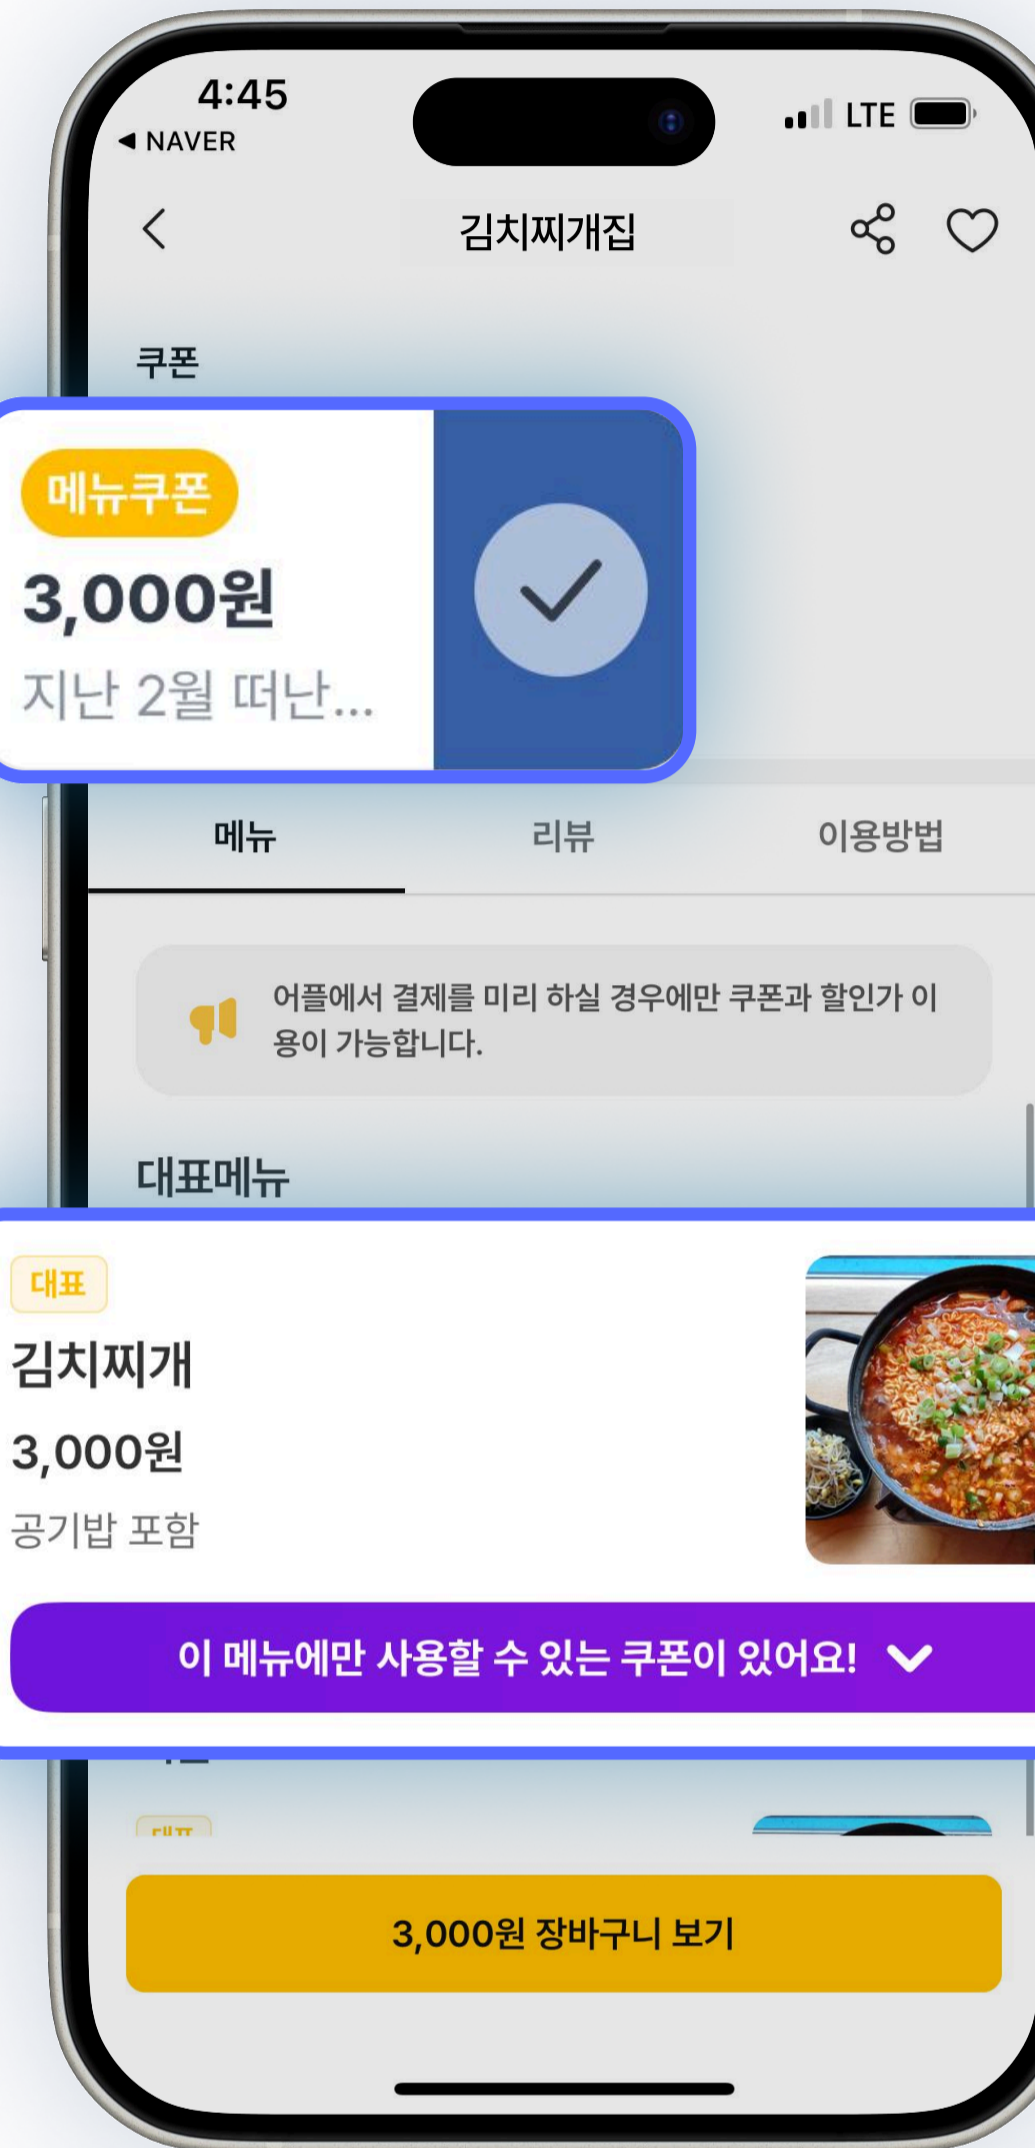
4:45
◀ NAVER
LTE

김치찌개집

쿠폰

메뉴쿠폰
3,000원
지난 2월 떠난...

메뉴
리뷰
이용방법

어플에서 결제를 미리 하실 경우에만 쿠폰과 할인가 이용이 가능합니다.

대표메뉴

대표
김치찌개
3,000원
공기밥 포함

이 메뉴에만 사용할 수 있는 쿠폰이 있어요!

3,000원 장바구니 보기